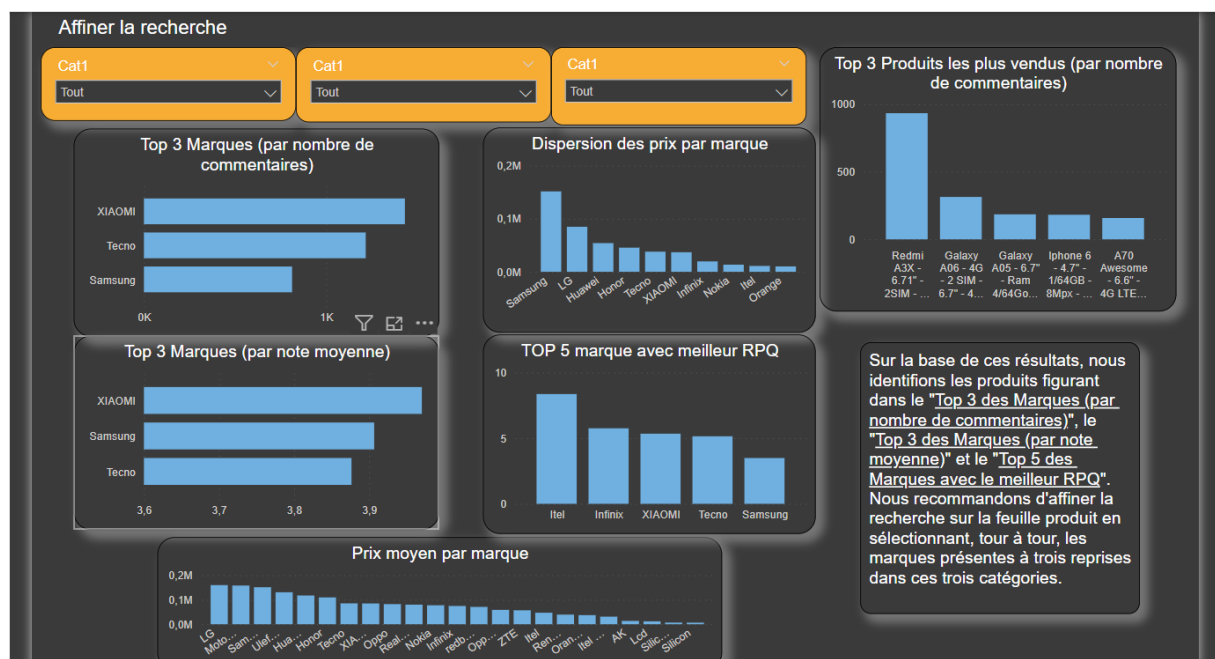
Affiner la recherche

Cat1
Tout

Cat1
Tout

Cat1
Tout

Top 3 Produits les plus vendus (par nombre de commentaires)

1000
500
0

Redmi A3X - 6.71" - 2SIM - ...
Galaxy A06 - 4G - 2 SIM - 6.7" - 4...
Galaxy A05 - 6.7" - Ram 4/64Go...
Iphone 6 - 4.7" - 1/64GB - 8Mpx - ...
A70 Awesome - 6.6" - 4G LTE...

Top 3 Marques (par nombre de commentaires)

XIAOMI
Tecno
Samsung
0K
1K

Dispersion des prix par marque

0,2M
0,1M
0,0M
Samsung
LG
Huawei
Honor
Tecno
XIAOMI
Infinix
Nokia
Itel
Orange

Top 3 Marques (par note moyenne)

XIAOMI
Samsung
Tecno
3,6
3,7
3,8
3,9

TOP 5 marque avec meilleur RPQ

10
5
0
Itel
Infinix
XIAOMI
Tecno
Samsung

Sur la base de ces résultats, nous identifions les produits figurant dans le "Top 3 des Marques (par nombre de commentaires)", le "Top 3 des Marques (par note moyenne)" et le "Top 5 des Marques avec le meilleur RPQ". Nous recommandons d'affiner la recherche sur la feuille produit en sélectionnant, tour à tour, les marques présentes à trois reprises dans ces trois catégories.

Prix moyen par marque

0,2M
0,1M
0,0M
LG
Moto...
Sam...
Ulef...
Hua...
Honor
Tecno
XIA...
Oppo
Real...
Nokia
Infinix
redb...
Opp...
ZTE
Itel
Ren...
Oran...
Itel ...
AK
Lcd
Silic...
Silicon